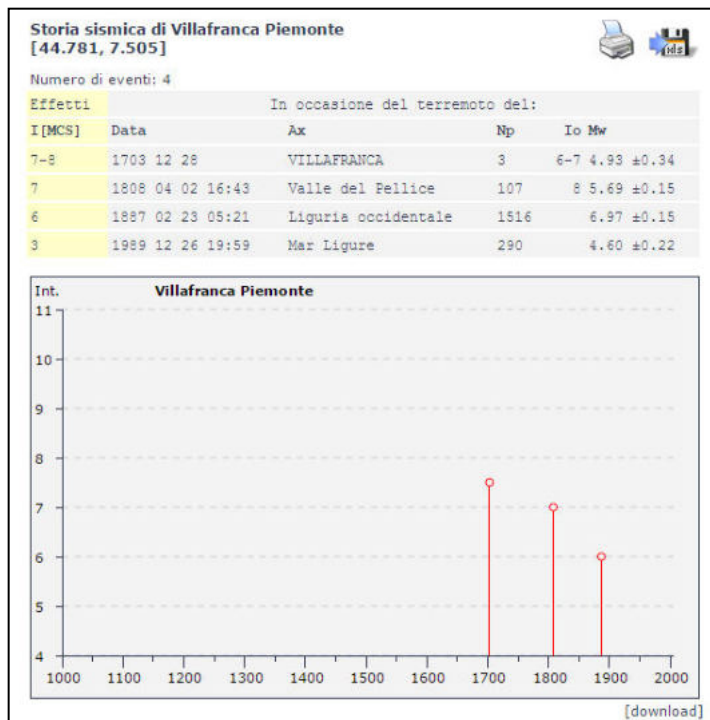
Storia sismica di Villafranca Piemonte
[44.781, 7.505]

ids

Numero di eventi: 4

| Effetti | In occasione del terremoto del: | | | | |
|---|---|---|---|---|---|
| I[MCS] | Data | Ax | Np | Io | Mw |
| 7-8 | 1703 12 28 | VILLAFRANCA | 3 | 6-7 | 4.93 ±0.34 |
| 7 | 1808 04 02 16:43 | Valle del Pellice | 107 | 8 | 5.69 ±0.15 |
| 6 | 1887 02 23 05:21 | Liguria occidentale | 1516 | | 6.97 ±0.15 |
| 3 | 1989 12 26 19:59 | Mar Ligure | 290 | | 4.60 ±0.22 |

Int.
Villafranca Piemonte
11
10
9
8
7
6
5
4
1000 1100 1200 1300 1400 1500 1600 1700 1800 1900 2000

[download]